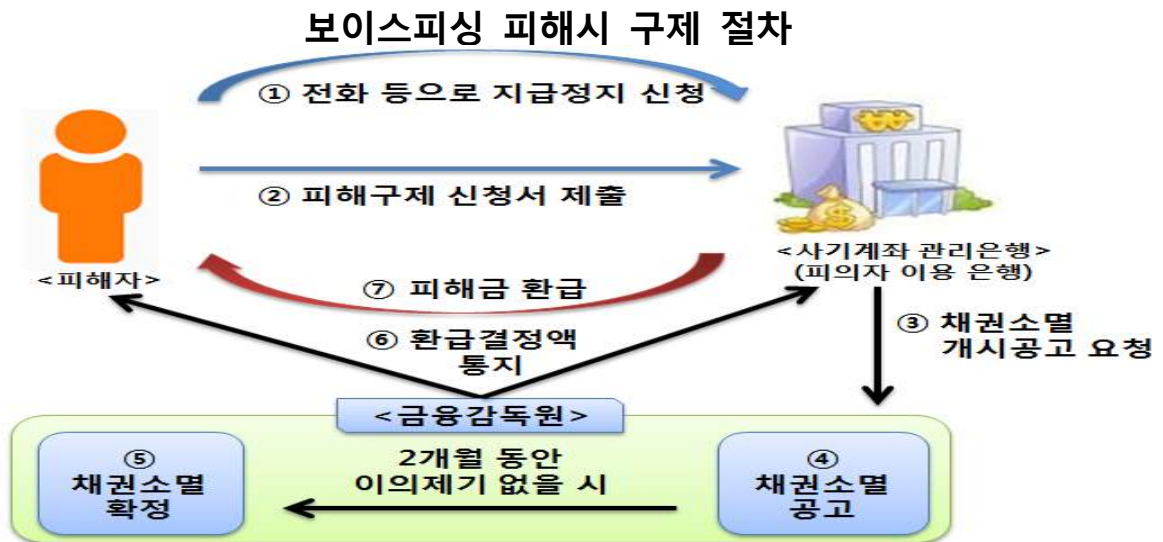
보이스피싱 피해시 구제 절차

① 전화 등으로 지급정지 신청

② 피해구제 신청서 제출

<피해자>

<사기계좌 관리은행>
(피의자 이용 은행)

⑦ 피해금 환급

⑥ 환급결정액
통지

③ 채권소멸
개시공고 요청

<금융감독원>

⑤
채권소멸
확정

2개월 동안
이의제기 없을 시

④
채권소멸
공고